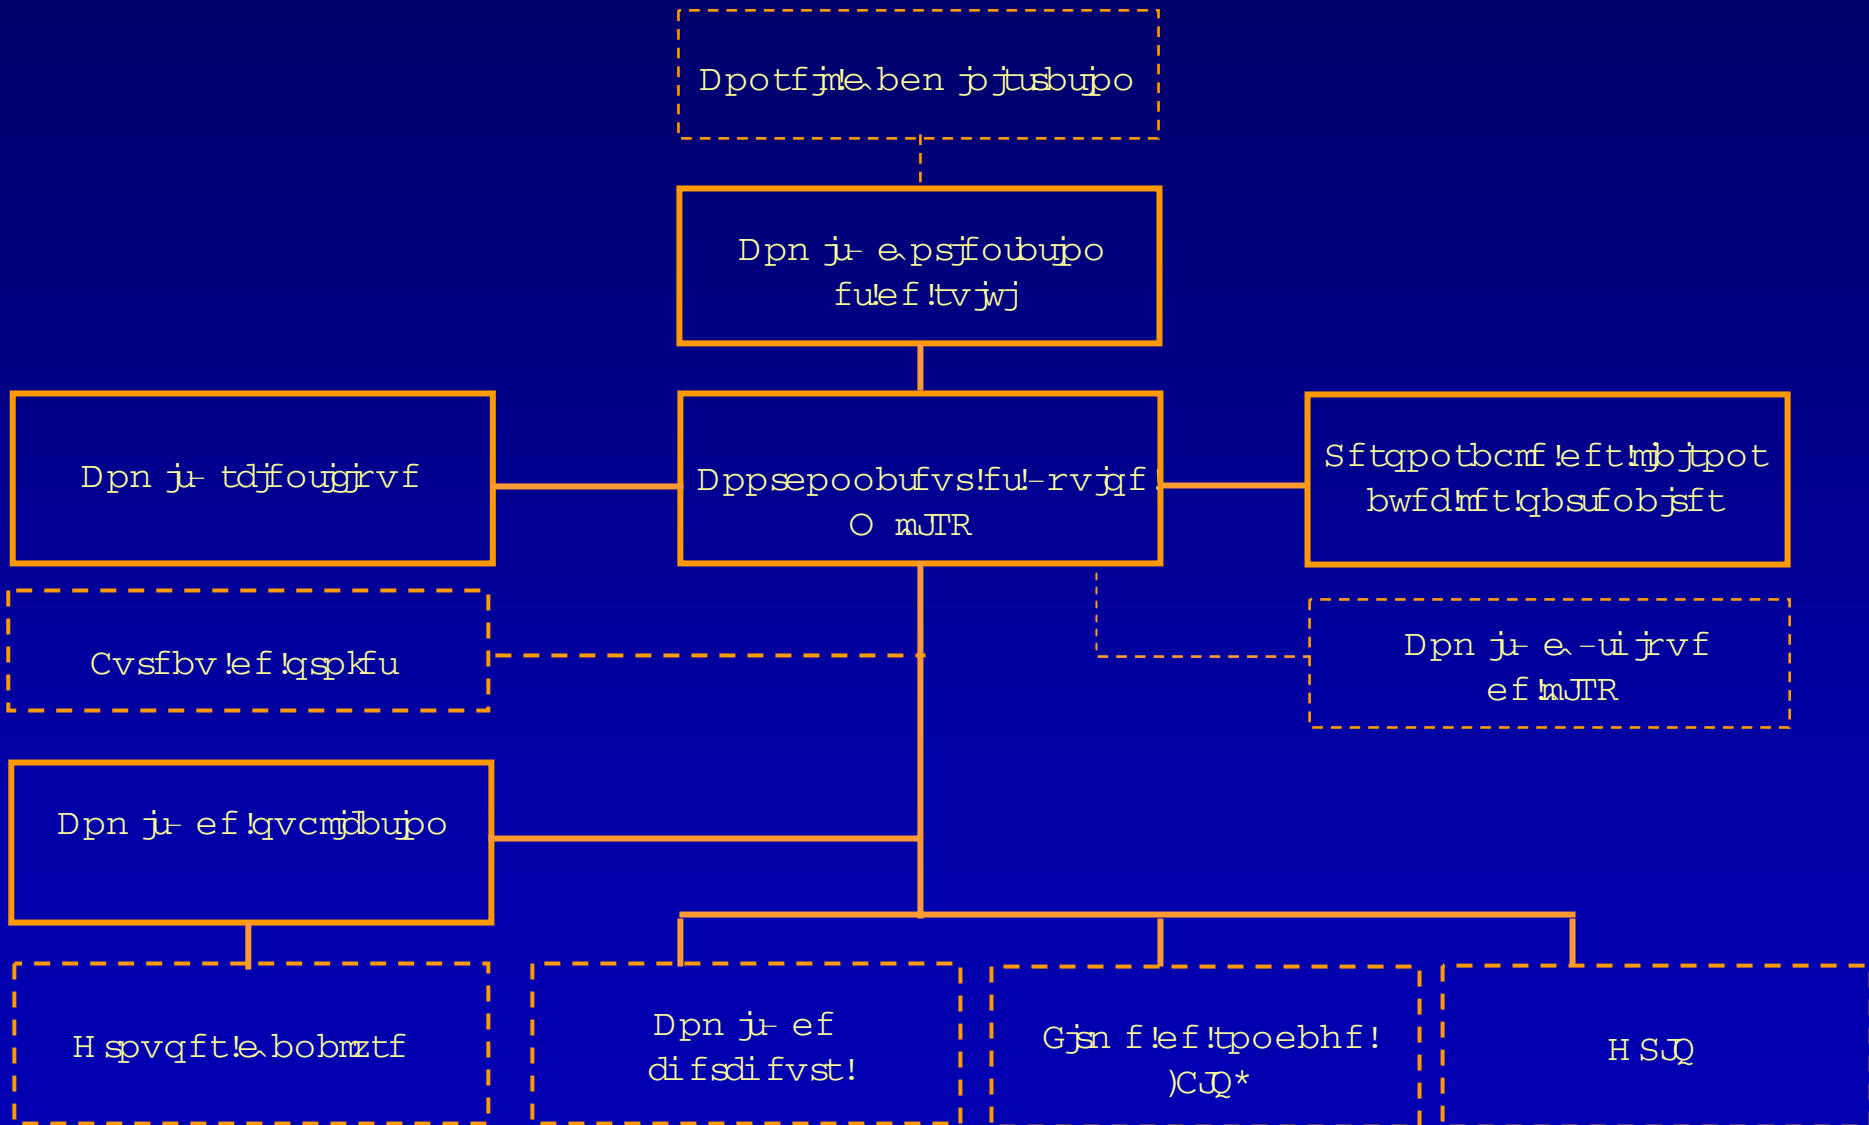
Dpotfjm!e(benjojtusbujpo

Dpnju-e(psjfoubujpo fu!ef!tvjwj

Dpnju-tdjfoujgjrvf

Dppsepoobufvs!fu!-rvjqf! O mJTR

Sftqpotbcmf!eft!mjbjtpot bwfd!mft!qbsufobjsft

Cvsfbv!ef!qspkfu

Dpnju-e(-uijrvf ef!mJTR

Dpnju-ef!qvcmjdbujpo

Hspvqft!e(bobmztf

Dpnju-ef difsdifvst!

Gjsnf!ef!tpoebhf! )CJQ*

HSJQ